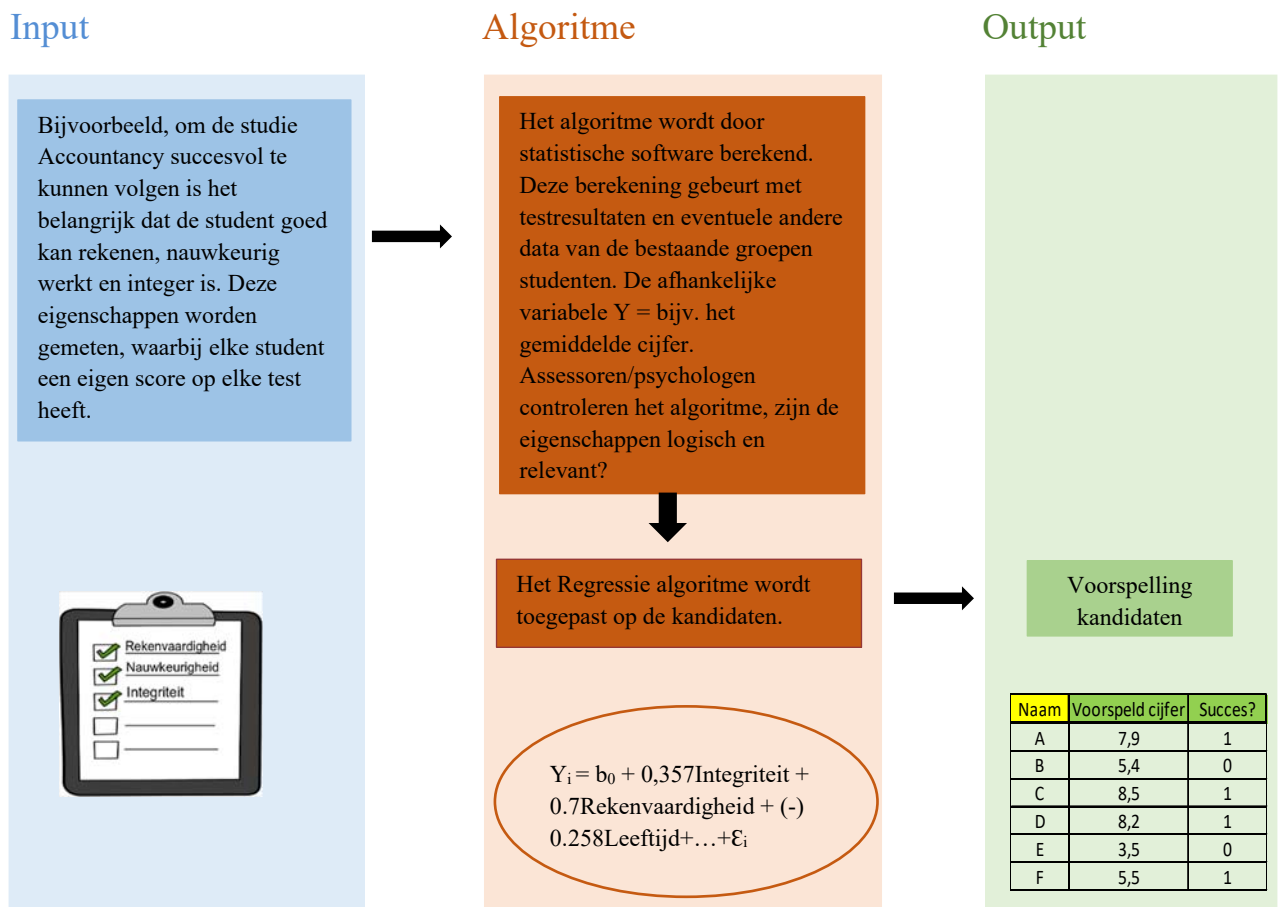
Input

Bijvoorbeeld, om de studie Accountancy succesvol te kunnen volgen is het belangrijk dat de student goed kan rekenen, nauwkeurig werkt en integer is. Deze eigenschappen worden gemeten, waarbij elke student een eigen score op elke test heeft.

Rekenvaardigheid
Nauwkeurigheid
Integriteit

Algoritme

Het algoritme wordt door statistische software berekend. Deze berekening gebeurt met testresultaten en eventuele andere data van de bestaande groepen studenten. De afhankelijke variabele Y = bijv. het gemiddelde cijfer. Assessoren/psychologen controleren het algoritme, zijn de eigenschappen logisch en relevant?

Het Regressie algoritme wordt toegepast op de kandidaten.

$Y_i = b_0 + 0,357$Integriteit + 0.7Rekenvaardigheid + (-) 0.258Leeftijd+…+$\varepsilon_i$

Output

Voorspelling kandidaten

| Naam | Voorspeld cijfer | Succes? |
|---|---|---|
| A | 7,9 | 1 |
| B | 5,4 | 0 |
| C | 8,5 | 1 |
| D | 8,2 | 1 |
| E | 3,5 | 0 |
| F | 5,5 | 1 |